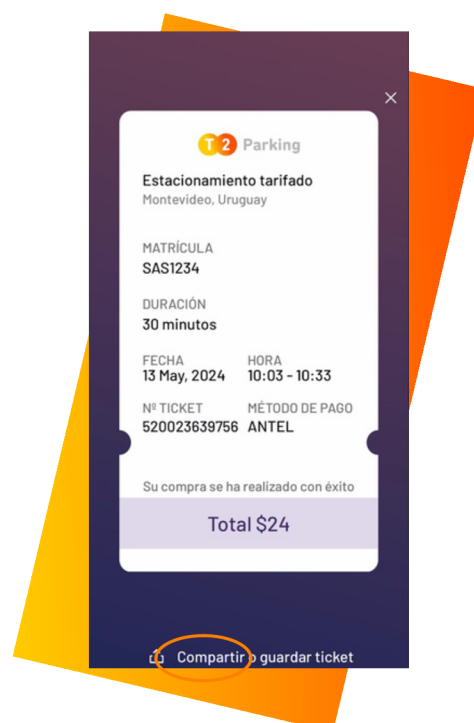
T 2 Parking

Estacionamiento tarifado
Montevideo, Uruguay

MATRÍCULA
SAS1234

DURACIÓN
30 minutos

| FECHA | HORA |
|---|---|
| 13 May, 2024 | 10:03 - 10:33 |

| Nº TICKET | MÉTODO DE PAGO |
|---|---|
| 520023639756 | ANTEL |

Su compra se ha realizado con éxito

Total $24

Compartir o guardar ticket